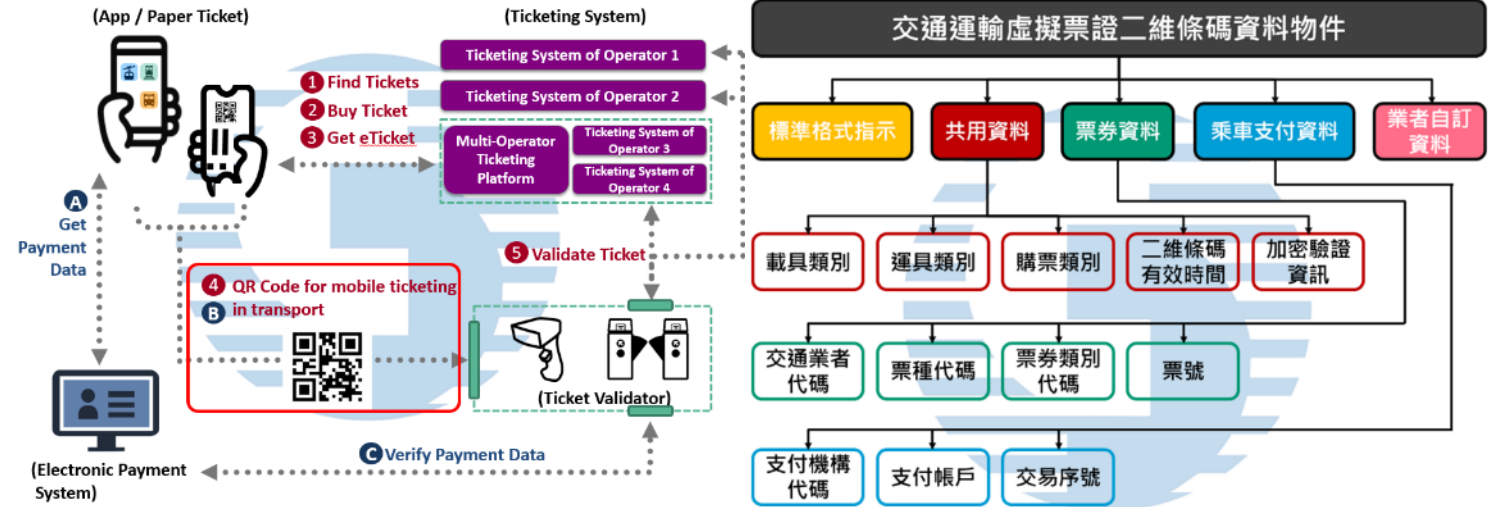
(App / Paper Ticket)

(Ticketing System)

Ticketing System of Operator 1

Ticketing System of Operator 2

1 Find Tickets
2 Buy Ticket
3 Get eTicket

Multi-Operator Ticketing Platform

Ticketing System of Operator 3

Ticketing System of Operator 4

A Get Payment Data

5 Validate Ticket

4 QR Code for mobile ticketing
B in transport

(Ticket Validator)

(Electronic Payment System)

C Verify Payment Data

交通運輸虛擬票證二維條碼資料物件

標準格式指示

共用資料

票券資料

乘車支付資料

業者自訂資料

載具類別

運具類別

購票類別

二維條碼有效時間

加密驗證資訊

交通業者代碼

票種代碼

票券類別代碼

票號

支付機構代碼

支付帳戶

交易序號